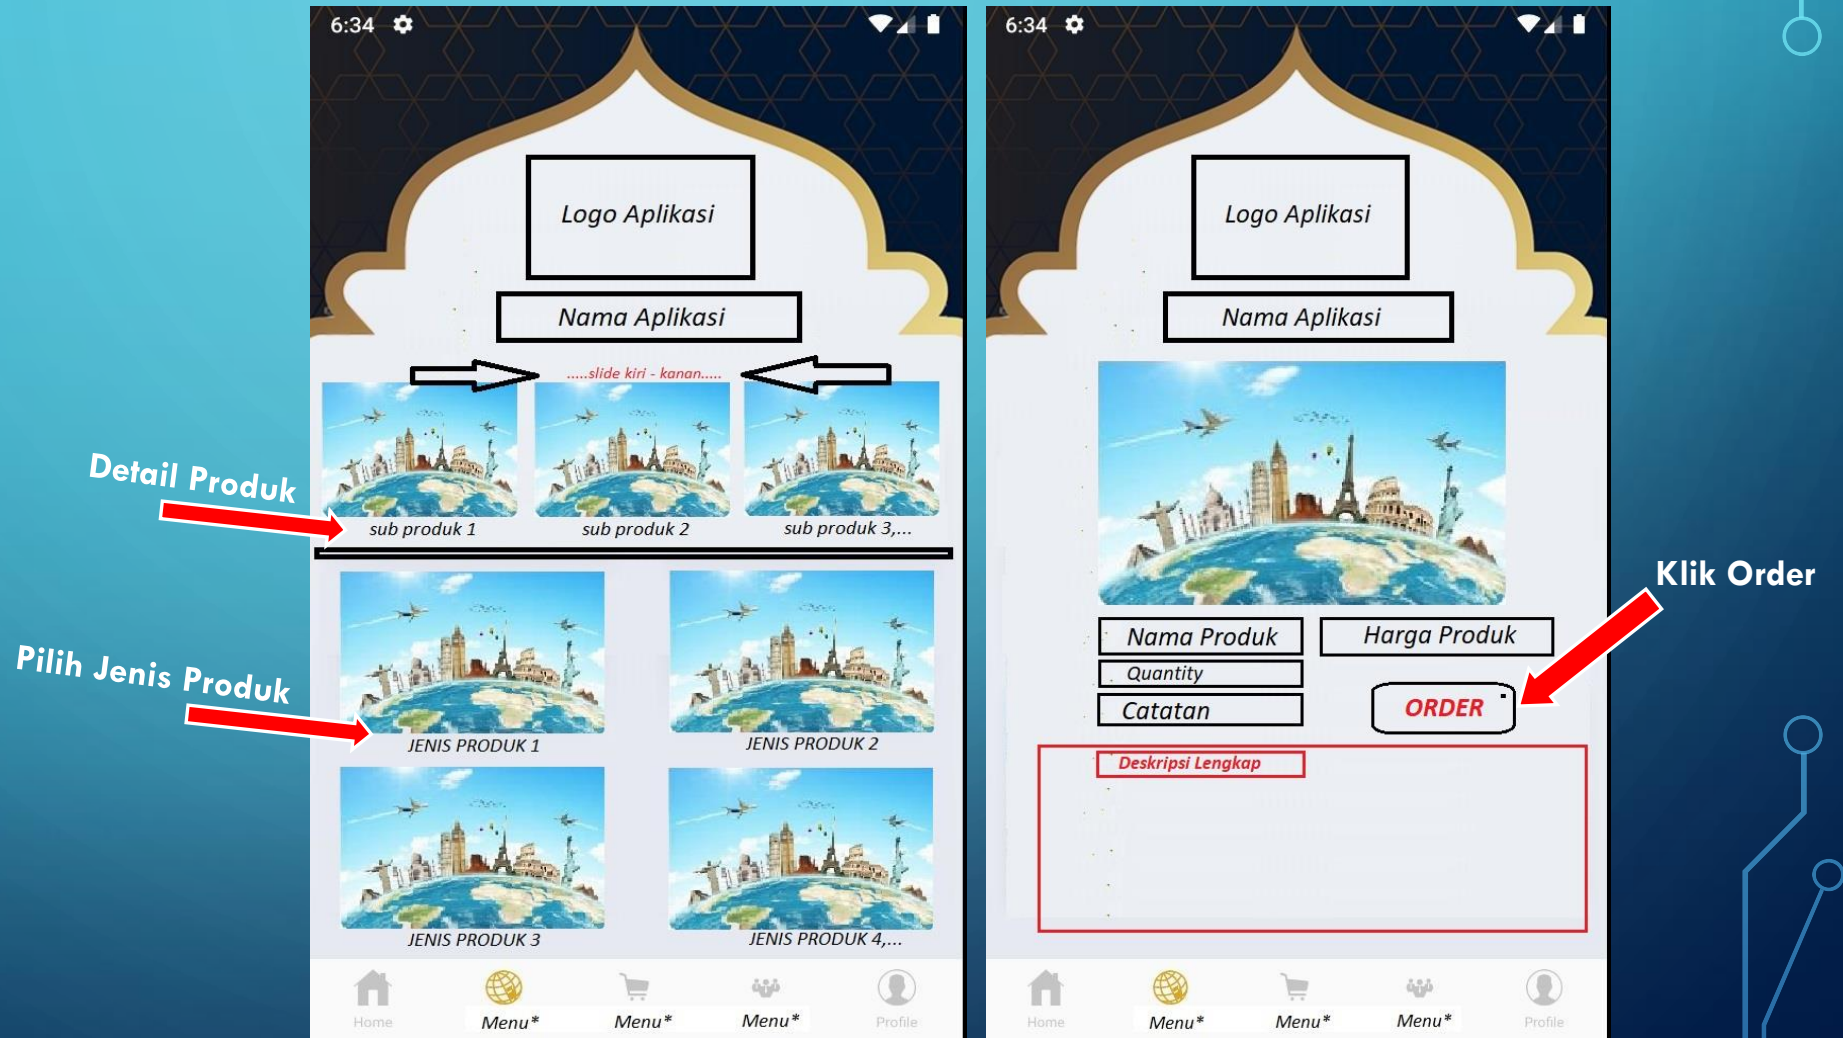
6:34

Logo Aplikasi

Nama Aplikasi

.....slide kiri - kanan.....

Detail Produk

sub produk 1

sub produk 2

sub produk 3,...

Pilih Jenis Produk

JENIS PRODUK 1

JENIS PRODUK 2

JENIS PRODUK 3

JENIS PRODUK 4,...

Home

Menu*

Menu*

Menu*

Profile

6:34

Logo Aplikasi

Nama Aplikasi

Klik Order

Nama Produk

Harga Produk

Quantity

Catatan

ORDER

Deskripsi Lengkap

Home

Menu*

Menu*

Menu*

Profile